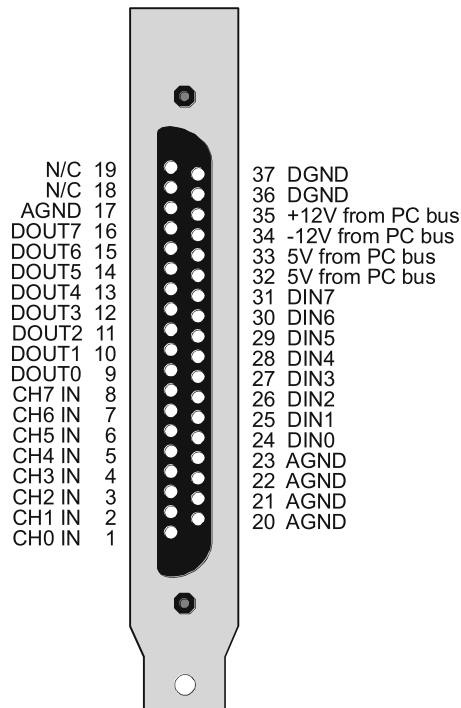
N/C 19
N/C 18
AGND 17
DOUT7 16
DOUT6 15
DOUT5 14
DOUT4 13
DOUT3 12
DOUT2 11
DOUT1 10
DOUT0 9
CH7 IN 8
CH6 IN 7
CH5 IN 6
CH4 IN 5
CH3 IN 4
CH2 IN 3
CH1 IN 2
CH0 IN 1

37 DGND
36 DGND
35 +12V from PC bus
34 -12V from PC bus
33 5V from PC bus
32 5V from PC bus
31 DIN7
30 DIN6
29 DIN5
28 DIN4
27 DIN3
26 DIN2
25 DIN1
24 DIN0
23 AGND
22 AGND
21 AGND
20 AGND